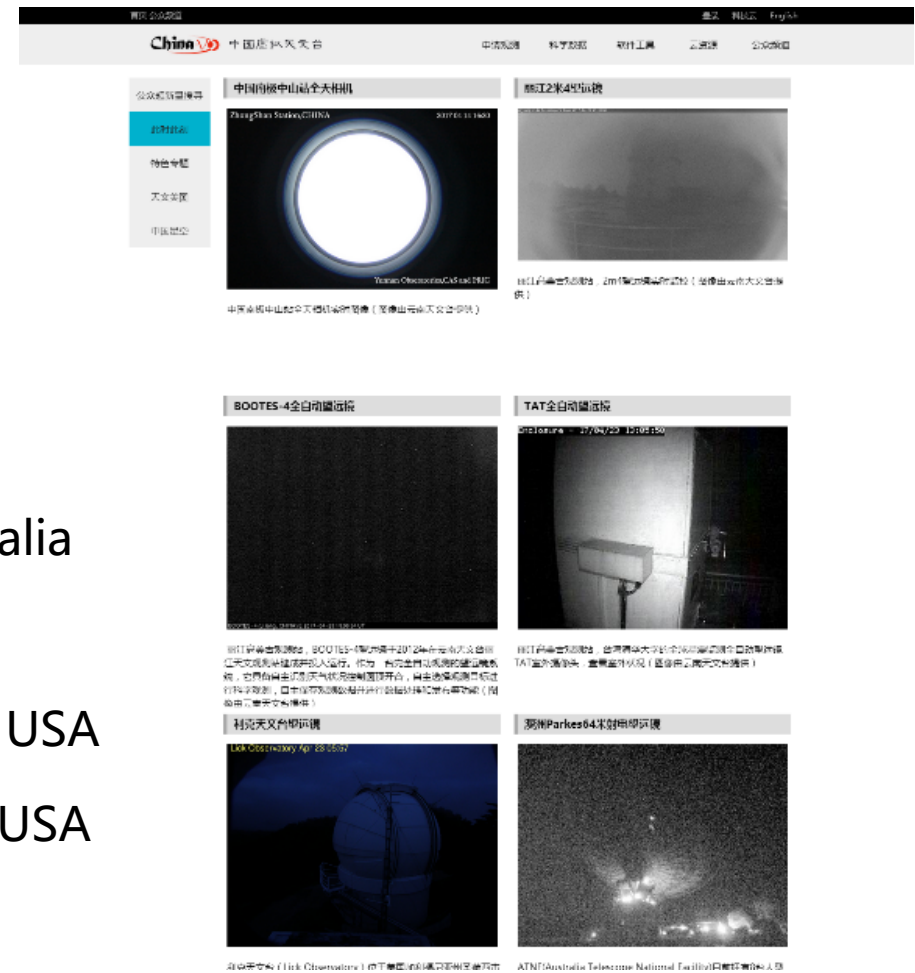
首页 公众数据 登录 注册 English

China VO 中国虚拟天文台

申请观测 科学数据 软件工具 云资源 公众数据

公众数据目录

实时数据

特色专题

天文全景

中国星空

中国南极中山站全天相机

ZhongShan Station,CHINA

Yunnan Observatories,CAS and PRIC

中国南极中山站全天相机实时图像（图像由云南天文台提供）

丽江2米4望远镜

丽江观测站，2m4望远镜实时监控（图像由云南天文台提供）

BOOTES-4全自动望远镜

丽江观测站，BOOTES-4望远镜于2012年在云南天文台丽江天文观测站建成并投入运行。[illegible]

TAT全自动望远镜

Enclosure - 17/04/23 12:05:50

丽江观测站，台湾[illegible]TAT室外摄像头，查看室外状况（图像由云南天文台提供）

利克天文台望远镜

Lick Observatory Apr 23 05:57

利克天文台（Lick Observatory）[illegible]

澳洲Parkes64米射电望远镜

ATNF(Australia Telescope National Facility)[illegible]

alia

USA

USA